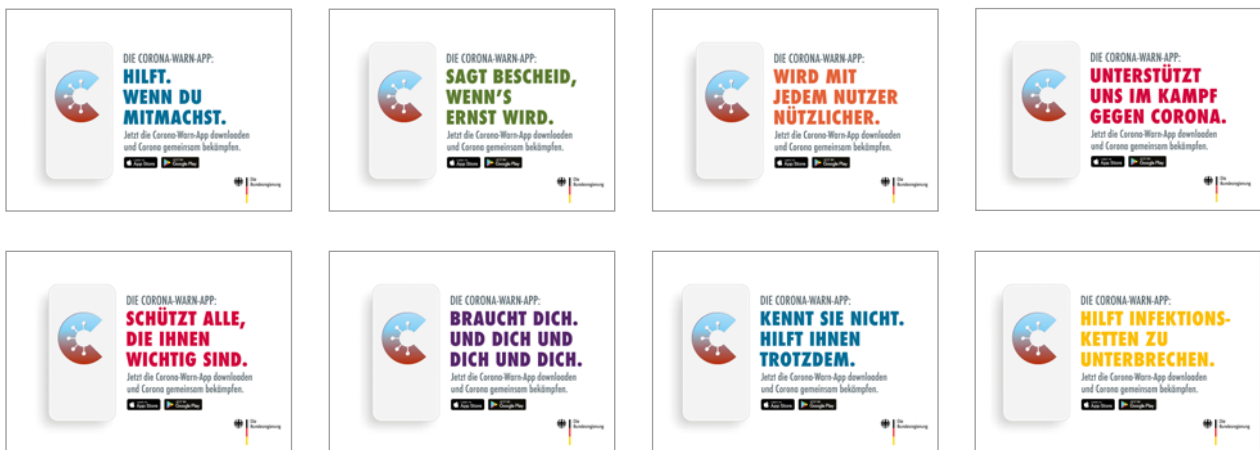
DIE CORONA-WARN-APP:
HILFT. WENN DU MITMACHST.
Jetzt die Corona-Warn-App downloaden und Corona gemeinsam bekämpfen.
App Store Google Play
Die Bundesregierung

DIE CORONA-WARN-APP:
SAGT BESCHEID, WENN'S ERNST WIRD.
Jetzt die Corona-Warn-App downloaden und Corona gemeinsam bekämpfen.
App Store Google Play
Die Bundesregierung

DIE CORONA-WARN-APP:
WIRD MIT JEDEM NUTZER NÜTZLICHER.
Jetzt die Corona-Warn-App downloaden und Corona gemeinsam bekämpfen.
App Store Google Play
Die Bundesregierung

DIE CORONA-WARN-APP:
UNTERSTÜTZT UNS IM KAMPF GEGEN CORONA.
Jetzt die Corona-Warn-App downloaden und Corona gemeinsam bekämpfen.
App Store Google Play
Die Bundesregierung

DIE CORONA-WARN-APP:
SCHÜTZT ALLE, DIE IHNEN WICHTIG SIND.
Jetzt die Corona-Warn-App downloaden und Corona gemeinsam bekämpfen.
App Store Google Play
Die Bundesregierung

DIE CORONA-WARN-APP:
BRAUCHT DICH. UND DICH UND DICH UND DICH.
Jetzt die Corona-Warn-App downloaden und Corona gemeinsam bekämpfen.
App Store Google Play
Die Bundesregierung

DIE CORONA-WARN-APP:
KENNT SIE NICHT. HILFT IHNEN TROTZDEM.
Jetzt die Corona-Warn-App downloaden und Corona gemeinsam bekämpfen.
App Store Google Play
Die Bundesregierung

DIE CORONA-WARN-APP:
HILFT INFEKTIONSKETTEN ZU UNTERBRECHEN.
Jetzt die Corona-Warn-App downloaden und Corona gemeinsam bekämpfen.
App Store Google Play
Die Bundesregierung